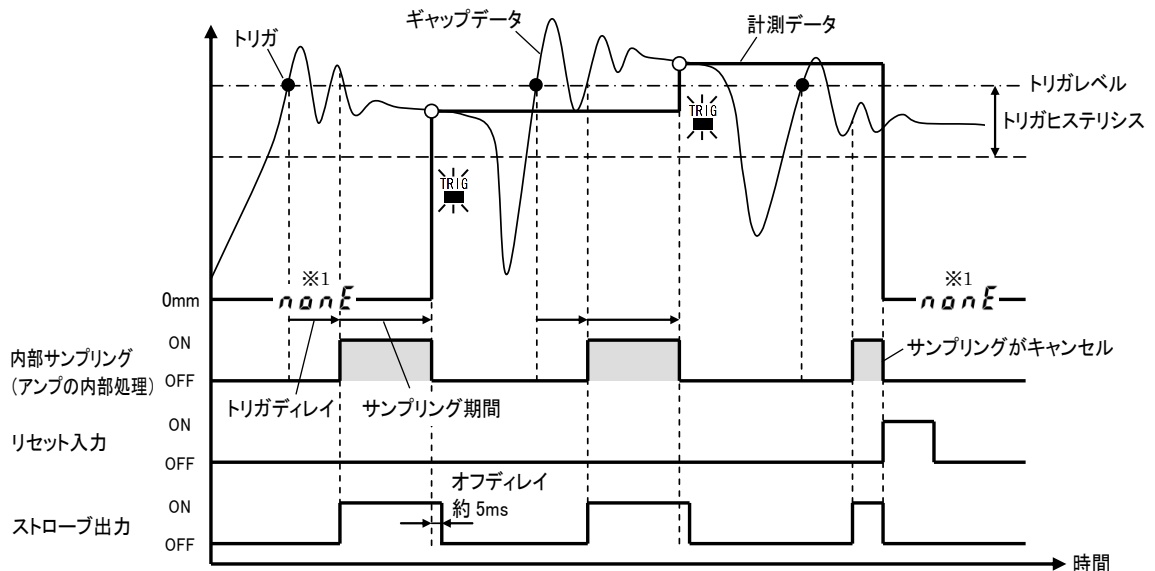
トリガ
ギャップデータ
計測データ
トリガレベル
トリガヒステリシス
TRIG
TRIG
※1
0mm
nonE
※1
nonE
内部サンプリング
(アンプの内部処理)
ON
OFF
サンプリングがキャンセル
トリガディレイ
サンプリング期間
リセット入力
ON
OFF
オフディレイ
約 5ms
ストローブ出力
ON
OFF
時間